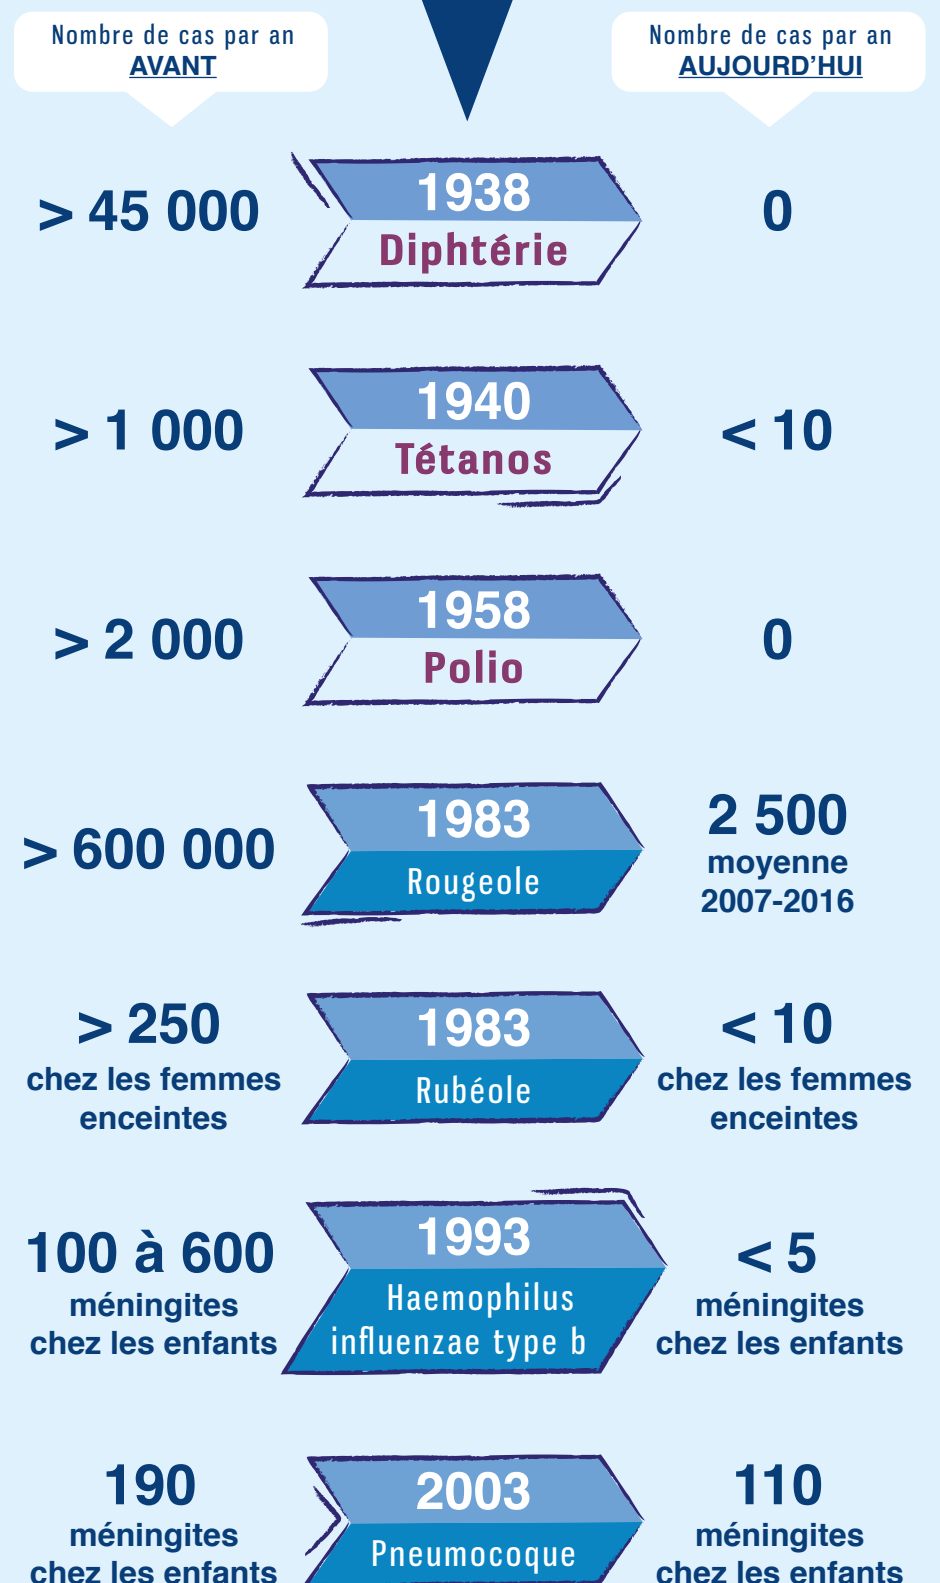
Nombre de cas par an
AVANT

Nombre de cas par an
AUJOURD'HUI

> 45 000

1938
Diphtérie

0

> 1 000

1940
Tétanos

< 10

> 2 000

1958
Polio

0

> 600 000

1983
Rougeole

2 500
moyenne
2007-2016

> 250
chez les femmes enceintes

1983
Rubéole

< 10
chez les femmes enceintes

100 à 600
méningites chez les enfants

1993
Haemophilus influenzae type b

< 5
méningites chez les enfants

190
méningites chez les enfants

2003
Pneumocoque

110
méningites chez les enfants